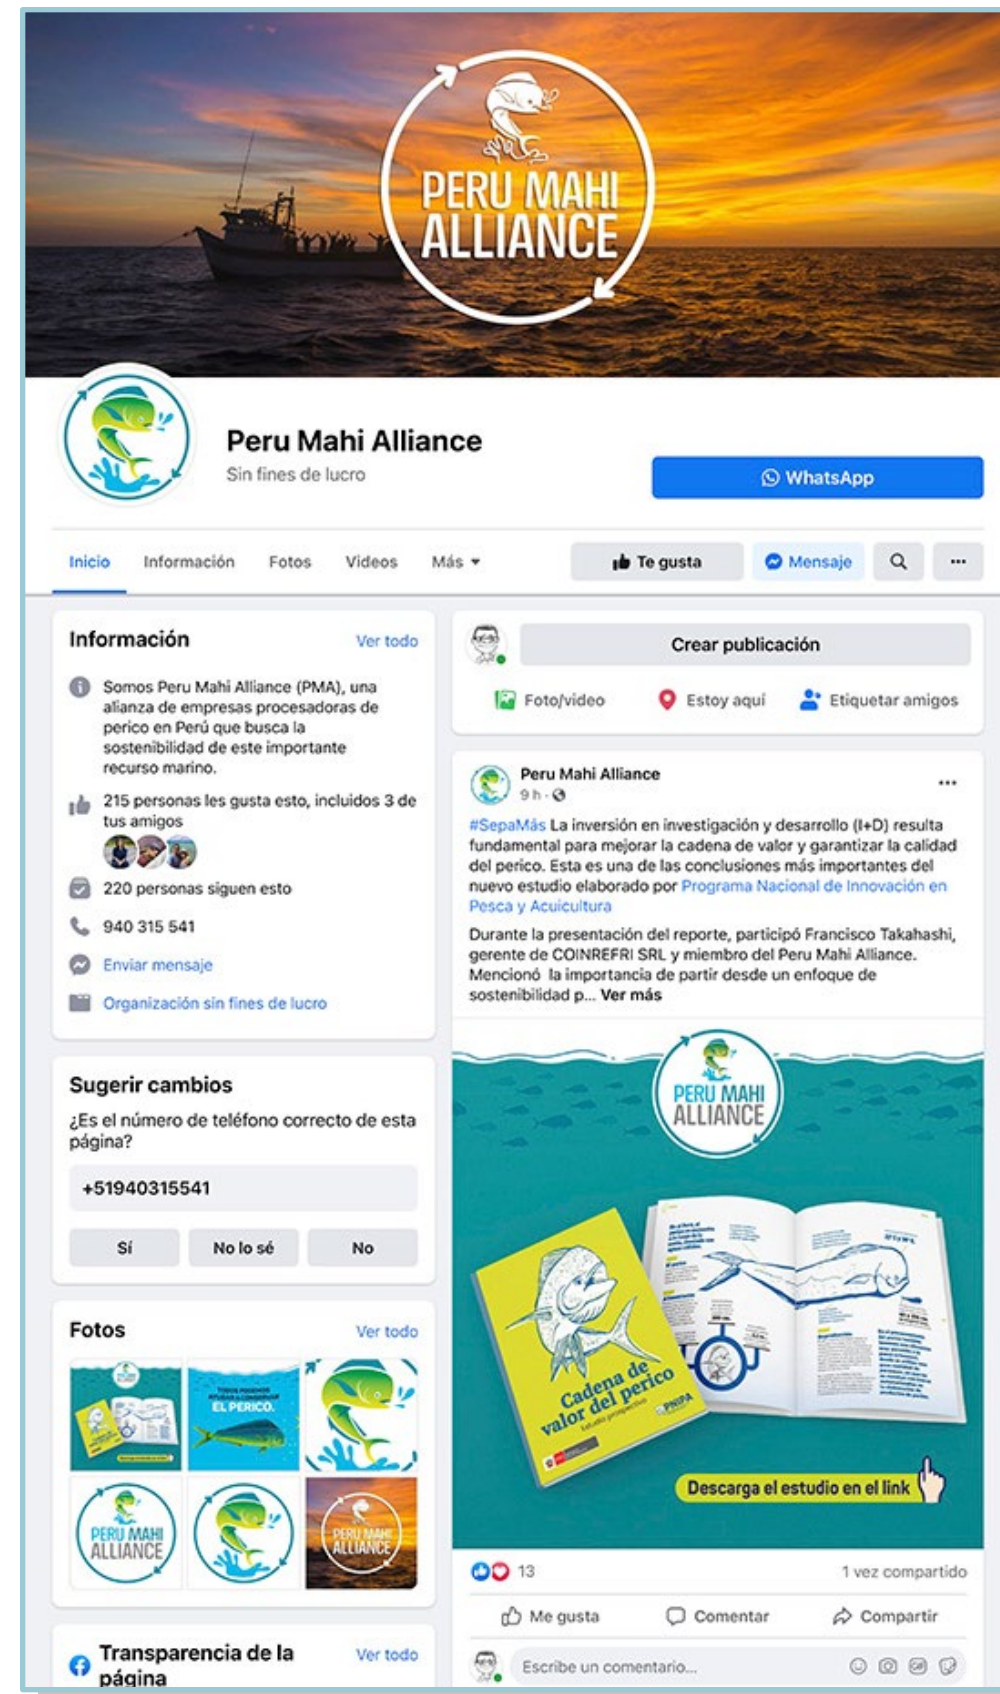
PERU MAHI ALLIANCE

Peru Mahi Alliance
Sin fines de lucro

WhatsApp

Inicio Información Fotos Videos Más

Te gusta Mensaje ...

Información Ver todo

Somos Peru Mahi Alliance (PMA), una alianza de empresas procesadoras de perico en Perú que busca la sostenibilidad de este importante recurso marino.

215 personas les gusta esto, incluidos 3 de tus amigos

220 personas siguen esto

940 315 541

Enviar mensaje

Organización sin fines de lucro

Sugerir cambios

¿Es el número de teléfono correcto de esta página?

+51940315541

Sí No lo sé No

Fotos Ver todo

EL PERICO.

PERU MAHI ALLIANCE

PERU MAHI ALLIANCE

Transparencia de la página Ver todo

Crear publicación

Foto/video Estoy aquí Etiquetar amigos

Peru Mahi Alliance
9 h ·

#SepaMás La inversión en investigación y desarrollo (I+D) resulta fundamental para mejorar la cadena de valor y garantizar la calidad del perico. Esta es una de las conclusiones más importantes del nuevo estudio elaborado por Programa Nacional de Innovación en Pesca y Acuicultura

Durante la presentación del reporte, participó Francisco Takahashi, gerente de COINREFRI SRL y miembro del Peru Mahi Alliance. Mencionó la importancia de partir desde un enfoque de sostenibilidad p... Ver más

PERU MAHI ALLIANCE

Cadena de valor del perico
Estudio prospectivo

PNIPA

Descarga el estudio en el link

13 1 vez compartido

Me gusta Comentar Compartir

Escribe un comentario...